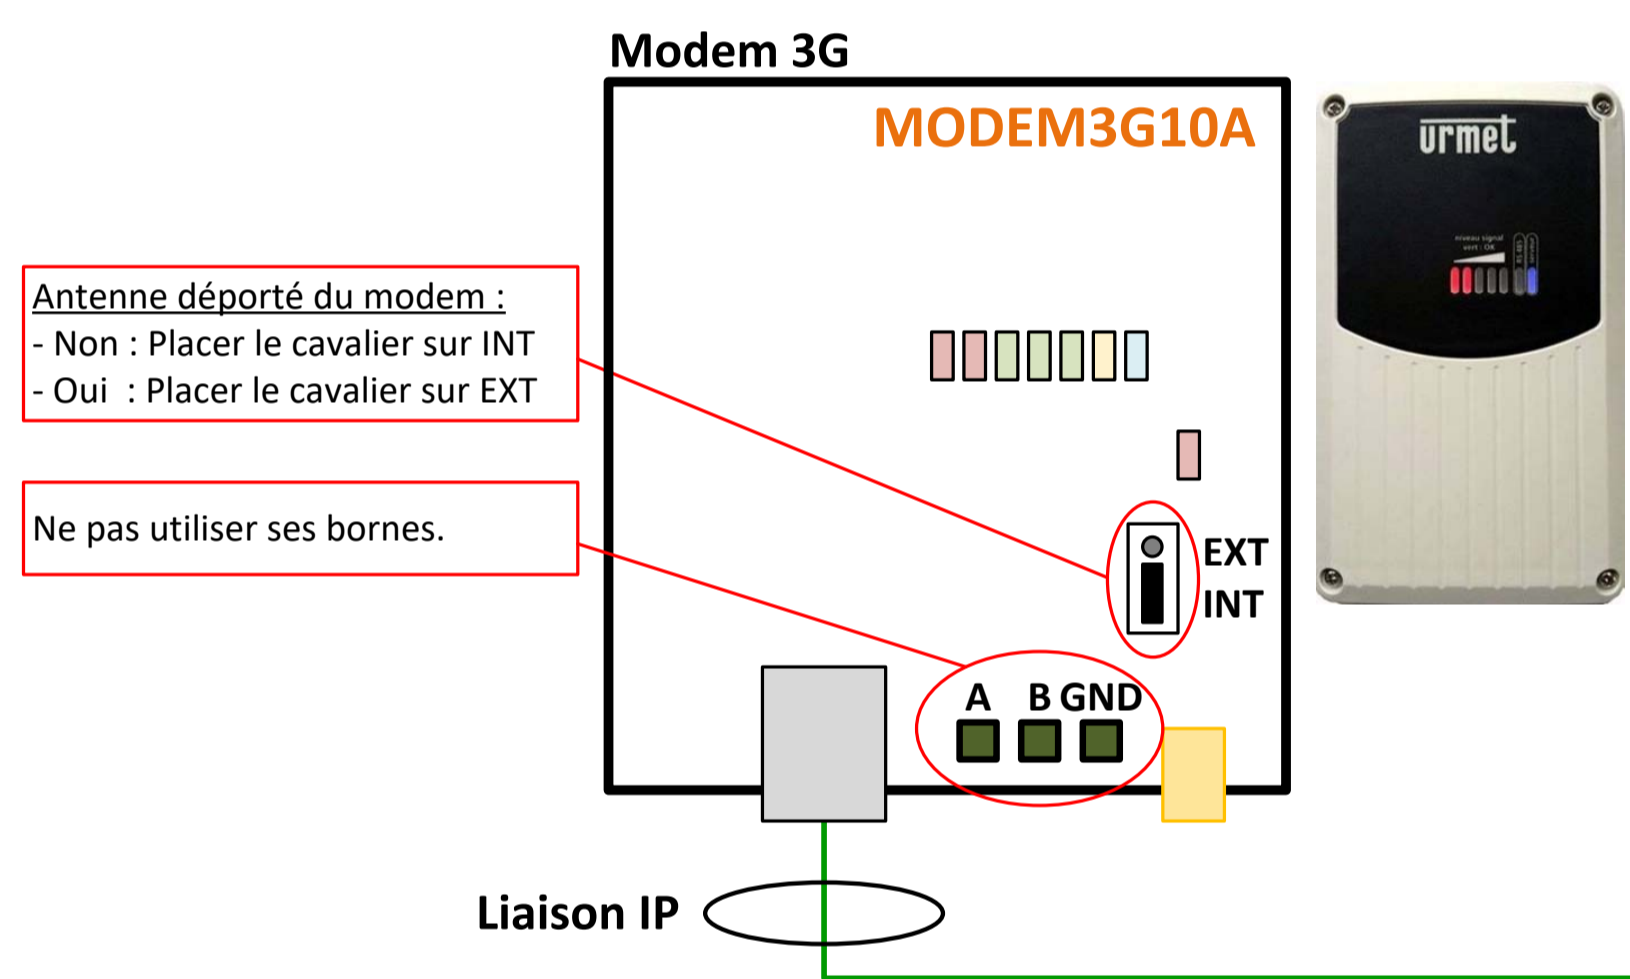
Modem 3G

MODEM3G10A

Antenne déporté du modem :
- Non : Placer le cavalier sur INT
- Oui : Placer le cavalier sur EXT

Ne pas utiliser ses bornes.

EXT
INT

A B GND

Liaison IP

urmet

niveau signal
vert : OK